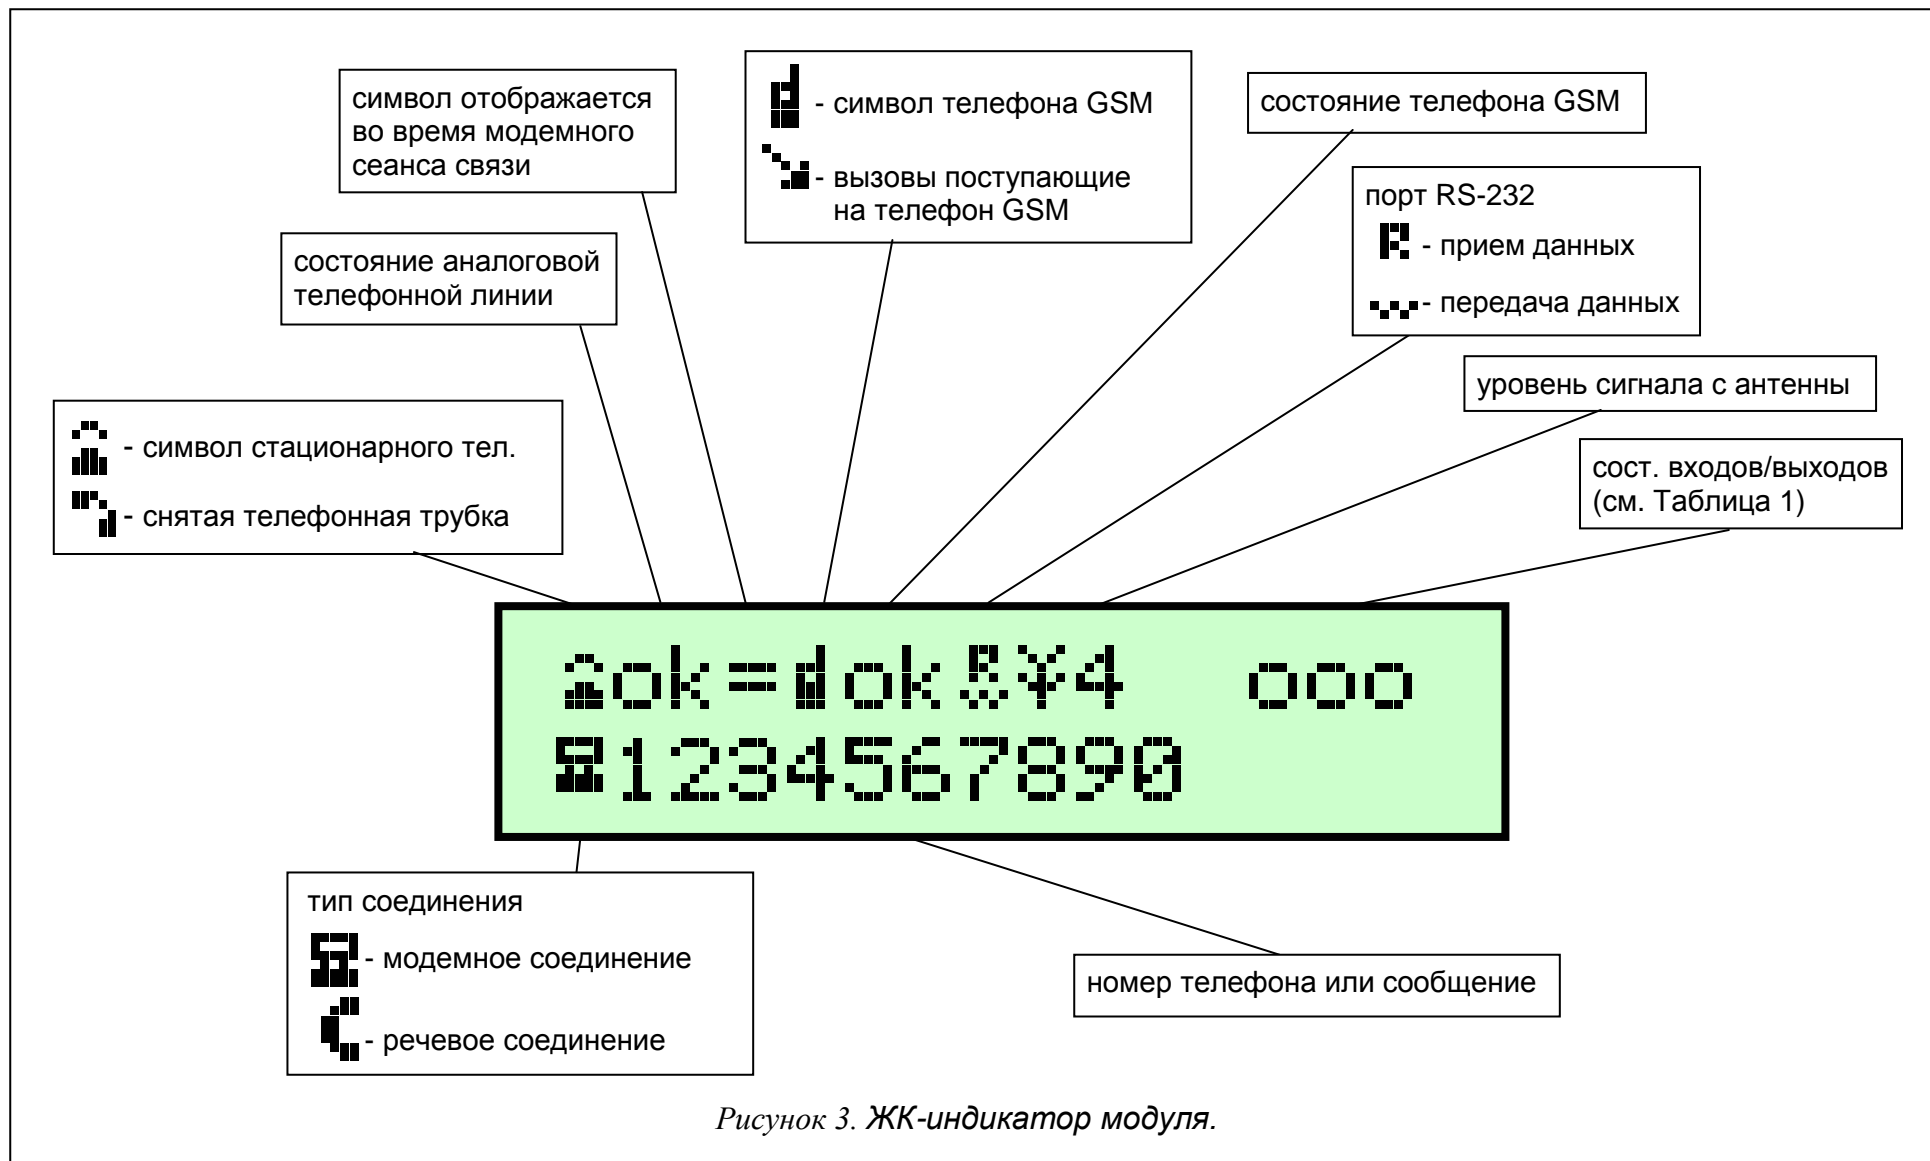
символ отображается во время модемного сеанса связи

- символ телефона GSM

- вызовы поступающие на телефон GSM

состояние телефона GSM

порт RS-232

- прием данных

- передача данных

состояние аналоговой телефонной линии

уровень сигнала с антенны

- символ стационарного тел.

- снятая телефонная трубка

сост. входов/выходов (см. Таблица 1)

ok=dok ¥4 ooo

1234567890

тип соединения

- модемное соединение

- речевое соединение

номер телефона или сообщение

Рисунок 3. ЖК-индикатор модуля.